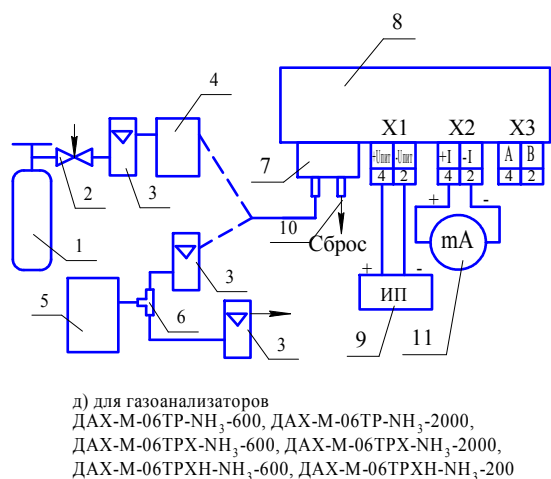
8

4

X1 X2 X3

7

+Uпит -Uпит +I -I A B

4 2 4 2 4 2

2

3

+ -

1

10

Сброс

mA

3

5

+ -

6

ИП

3

9

11

д) для газоанализаторов
ДАХ-М-06ТР-$NH_3$-600, ДАХ-М-06ТР-$NH_3$-2000,
ДАХ-М-06ТРХ-$NH_3$-600, ДАХ-М-06ТРХ-$NH_3$-2000,
ДАХ-М-06ТРХН-$NH_3$-600, ДАХ-М-06ТРХН-$NH_3$-200